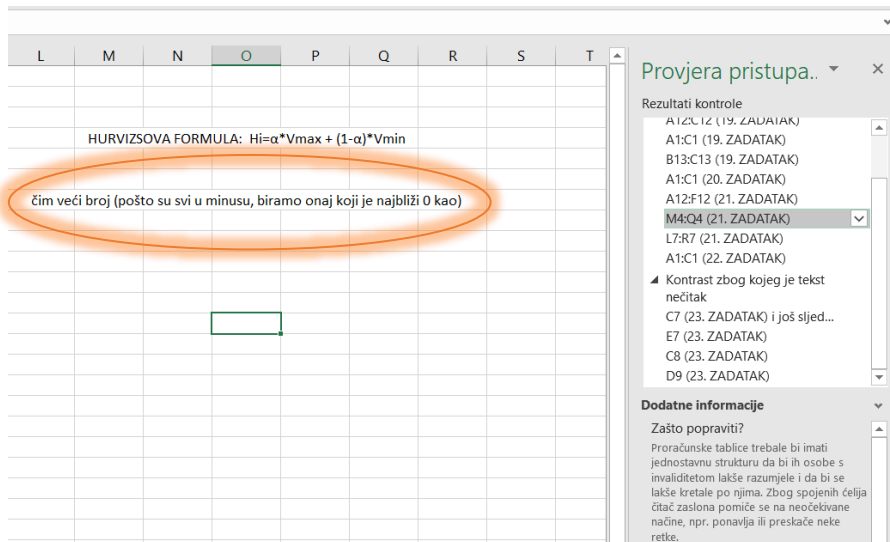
| L | M | N | O | P | Q | R | S | T |
|---|---|---|---|---|---|---|---|---|

HURVIZSOVA FORMULA: Hi=α*Vmax + (1-α)*Vmin

čim veći broj (pošto su svi u minusu, biramo onaj koji je najbliži 0 kao)

Provjera pristupa..

Rezultati kontrole

A12:C12 (19. ZADATAK)
A1:C1 (19. ZADATAK)
B13:C13 (19. ZADATAK)
A1:C1 (20. ZADATAK)
A12:F12 (21. ZADATAK)
M4:Q4 (21. ZADATAK)
L7:R7 (21. ZADATAK)
A1:C1 (22. ZADATAK)
Kontrast zbog kojeg je tekst nečitak
C7 (23. ZADATAK) i još sljed...
E7 (23. ZADATAK)
C8 (23. ZADATAK)
D9 (23. ZADATAK)

Dodatne informacije

Zašto popraviti?

Proračunske tablice trebale bi imati jednostavnu strukturu da bi ih osobe s invaliditetom lakše razumjele i da bi se lakše kretale po njima. Zbog spojenih ćelija čitač zaslona pomiče se na neočekivane načine, npr. ponavlja ili preskače neke retke.